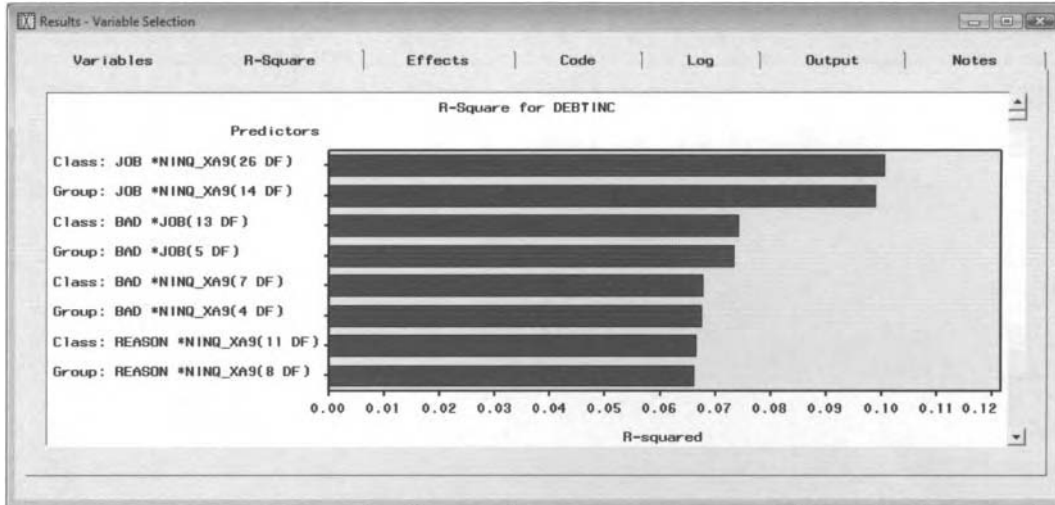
Results - Variable Selection

Variables | R-Square | Effects | Code | Log | Output | Notes

R-Square for DEBTINC

Predictors

Class: JOB *NINQ_XA9(26 DF)
Group: JOB *NINQ_XA9(14 DF)
Class: BAD *JOB(13 DF)
Group: BAD *JOB(5 DF)
Class: BAD *NINQ_XA9(7 DF)
Group: BAD *NINQ_XA9(4 DF)
Class: REASON *NINQ_XA9(11 DF)
Group: REASON *NINQ_XA9(8 DF)

0.00 0.01 0.02 0.03 0.04 0.05 0.06 0.07 0.08 0.09 0.10 0.11 0.12

R-squared